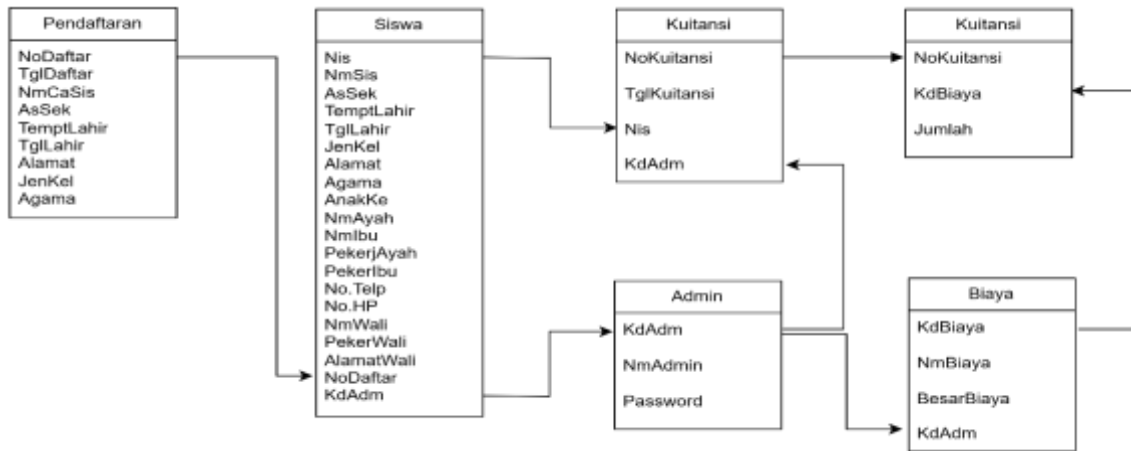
Pendaftaran

NoDaftar
TglDaftar
NmCaSis
AsSek
TemptLahir
TglLahir
Alamat
JenKel
Agama

Siswa

Nis
NmSis
AsSek
TemptLahir
TglLahir
JenKel
Alamat
Agama
AnakKe
NmAyah
NmIbu
PekerjAyah
PekerIbu
No.Telp
No.HP
NmWali
PekerWali
AlamatWali
NoDaftar
KdAdm

Kuitansi

NoKuitansi
TglKuitansi
Nis
KdAdm

Kuitansi

NoKuitansi
KdBiaya
Jumlah

Admin

KdAdm
NmAdmin
Password

Biaya

KdBiaya
NmBiaya
BesarBiaya
KdAdm